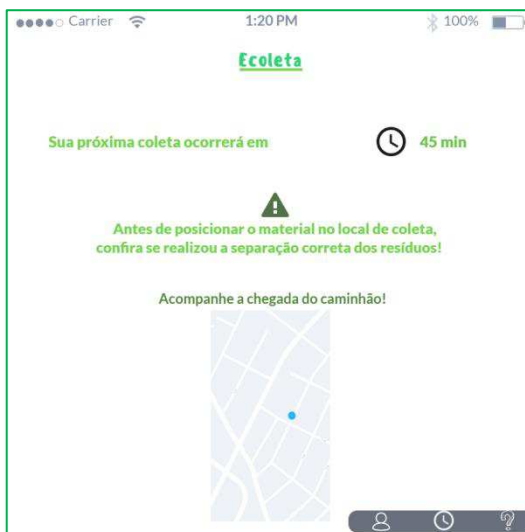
Carrier 1:20 PM 100%

Ecoleta

Sua próxima coleta ocorrerá em 45 min

Antes de posicionar o material no local de coleta, confira se realizou a separação correta dos resíduos!

Acompanhe a chegada do caminhão!